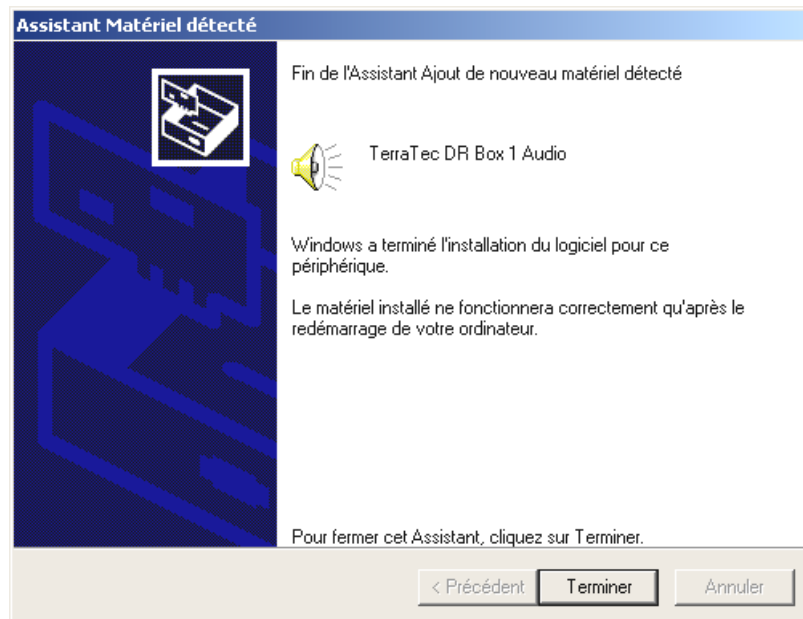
Assistant Matériel détecté

Fin de l'Assistant Ajout de nouveau matériel détecté

TerraTec DR Box 1 Audio

Windows a terminé l'installation du logiciel pour ce périphérique.

Le matériel installé ne fonctionnera correctement qu'après le redémarrage de votre ordinateur.

Pour fermer cet Assistant, cliquez sur Terminer.

< Précédent

Terminer

Annuler